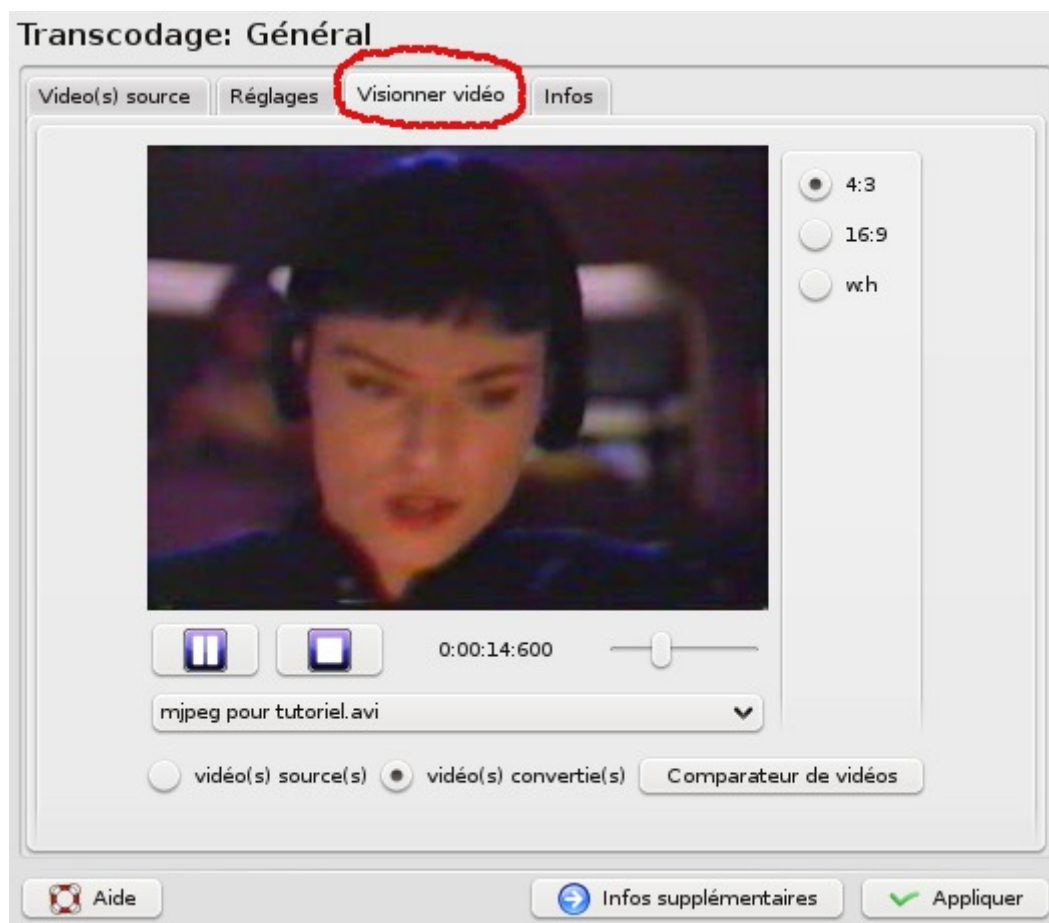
Transcodage: Général

Video(s) source | Réglages | Visionner vidéo | Infos

4:3
16:9
w:h

0:00:14:600

mjpeg pour tutoriel.avi

vidéo(s) source(s) vidéo(s) convertie(s) Comparateur de vidéos

Aide Infos supplémentaires Appliquer